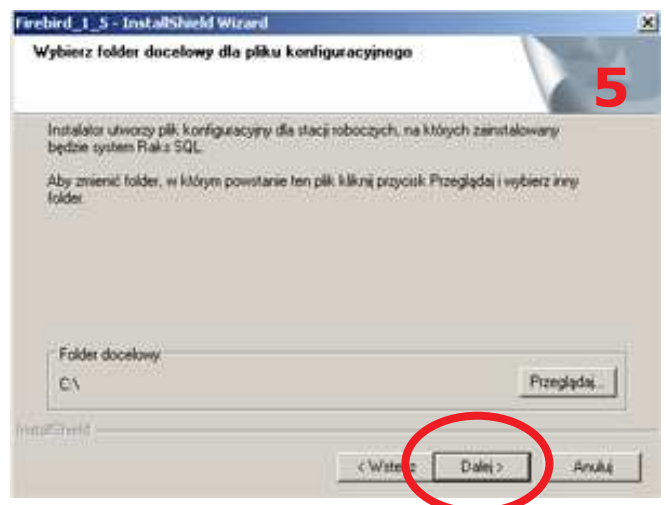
Firebird_1_5 - InstallShield Wizard

Wybierz folder docelowy dla pliku konfiguracyjnego

5

Instalator utworzy plik konfiguracyjny dla stacji roboczych, na których zainstalowany będzie system Raks SQL

Aby zmienić folder, w którym powstanie ten plik kliknij przycisk Przeglądaj i wybierz inny folder.

Folder docelowy

C:\

Przeglądaj...

InstallShield

< Wstecz

Dalej >

Anuluj